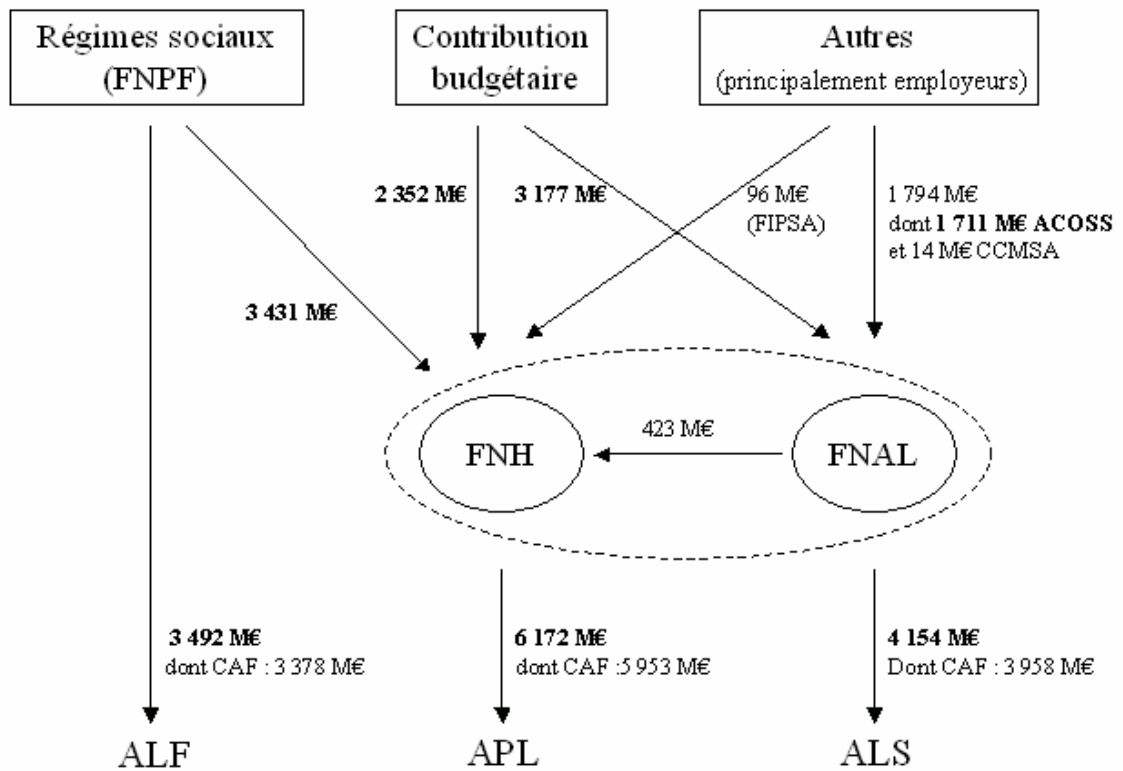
Régimes sociaux (FNPF)

Contribution budgétaire

Autres (principalement employeurs)

2 352 M€

3 177 M€

96 M€ (FIPSA)

1 794 M€ dont **1 711 M€ ACOSS** et 14 M€ CCMSA

3 431 M€

FNH

423 M€

FNAL

3 492 M€
dont CAF : 3 378 M€

6 172 M€
dont CAF :5 953 M€

4 154 M€
Dont CAF : 3 958 M€

ALF

APL

ALS